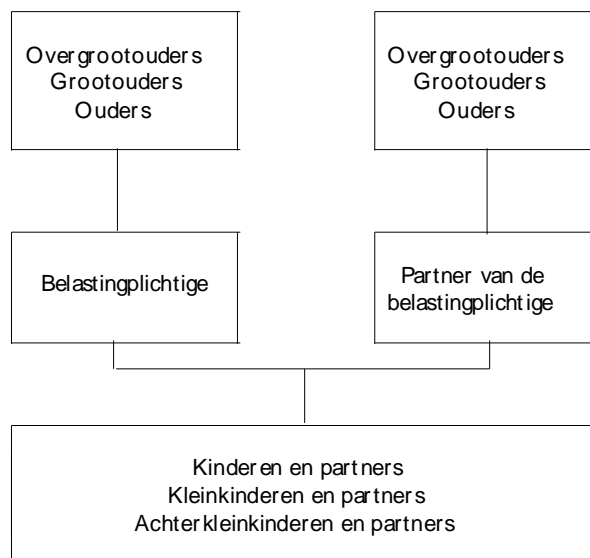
Overgrootouders
Grootouders
Ouders

Overgrootouders
Grootouders
Ouders

Belastingplichtige

Partner van de belastingplichtige

Kinderen en partners
Kleinkinderen en partners
Achterkleinkinderen en partners